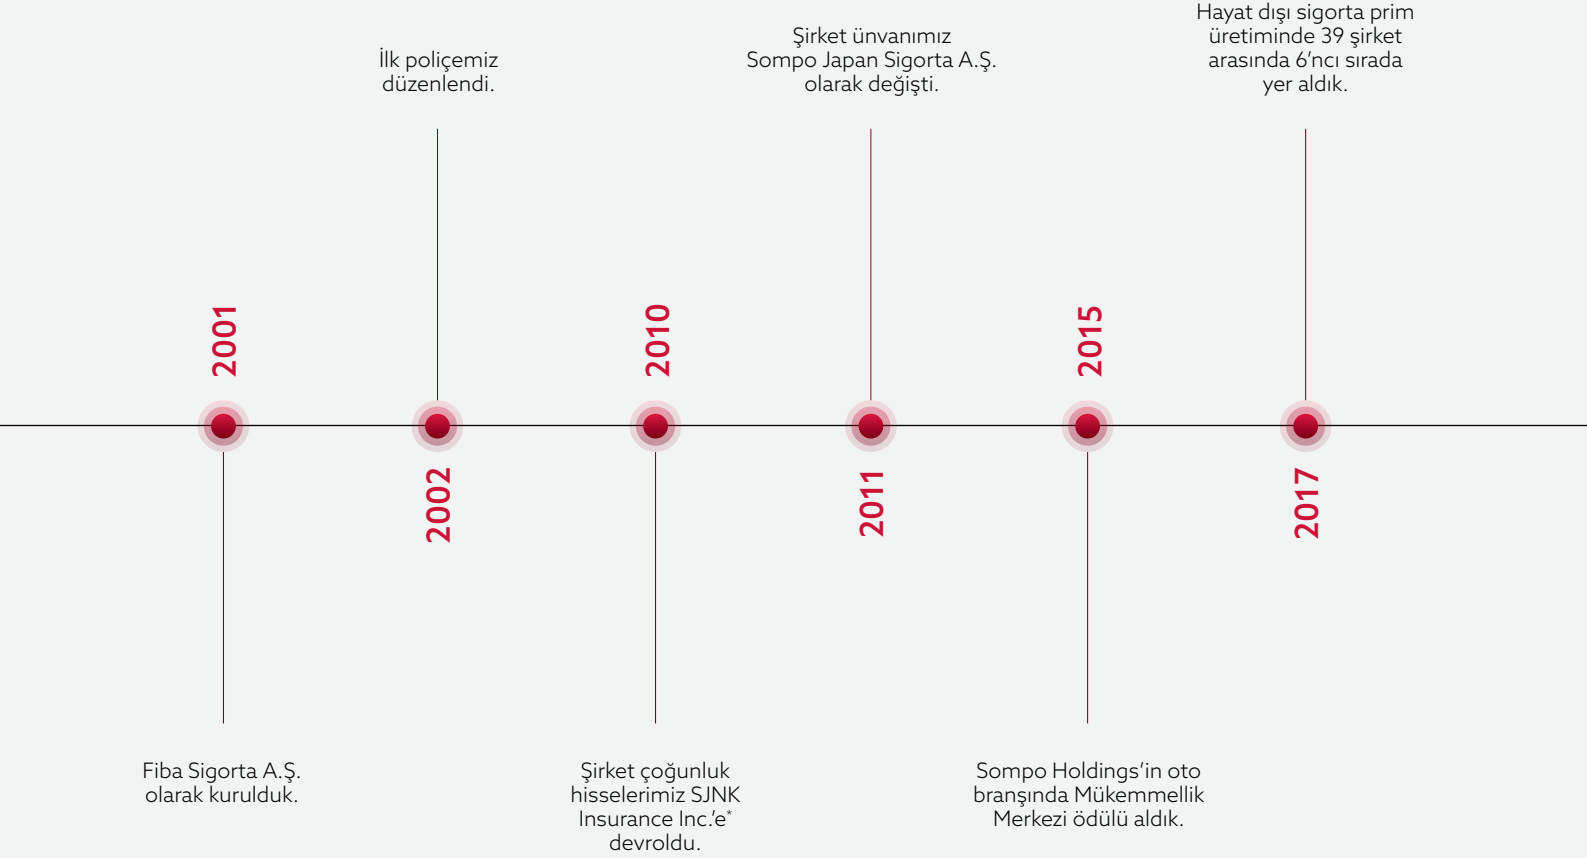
İlk poliçemiz düzenlendi.

Şirket ünvanımız Sompo Japan Sigorta A.Ş. olarak değişti.

Hayat dışı sigorta prim üretiminde 39 şirket arasında 6'ncı sırada yer aldık.

2001

2010

2015

2002

2011

2017

Fiba Sigorta A.Ş. olarak kurulduk.

Şirket çoğunluk hisselerimiz SJNK Insurance Inc.'e* devroldu.

Sompo Holdings'in oto branşında Mükemmellik Merkezi ödülü aldık.